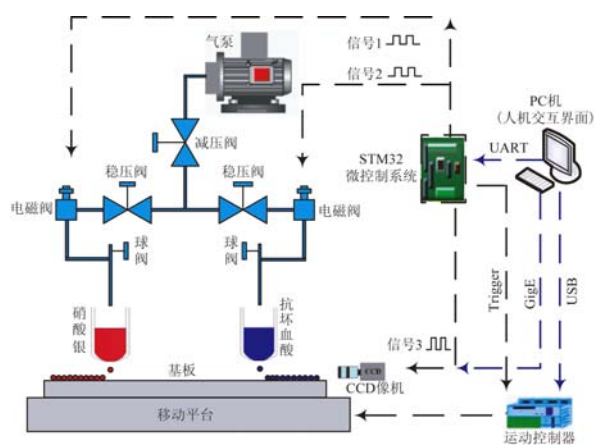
气泵

信号1

信号2

减压阀

PC机
(人机交互界面)

稳压阀

稳压阀

UART

STM32
微控制系统

电磁阀

电磁阀

球阀

球阀

Trigger

GigE

USB

硝酸银

抗坏血酸

信号3

基板

CCD

CCD像机

移动平台

运动控制器